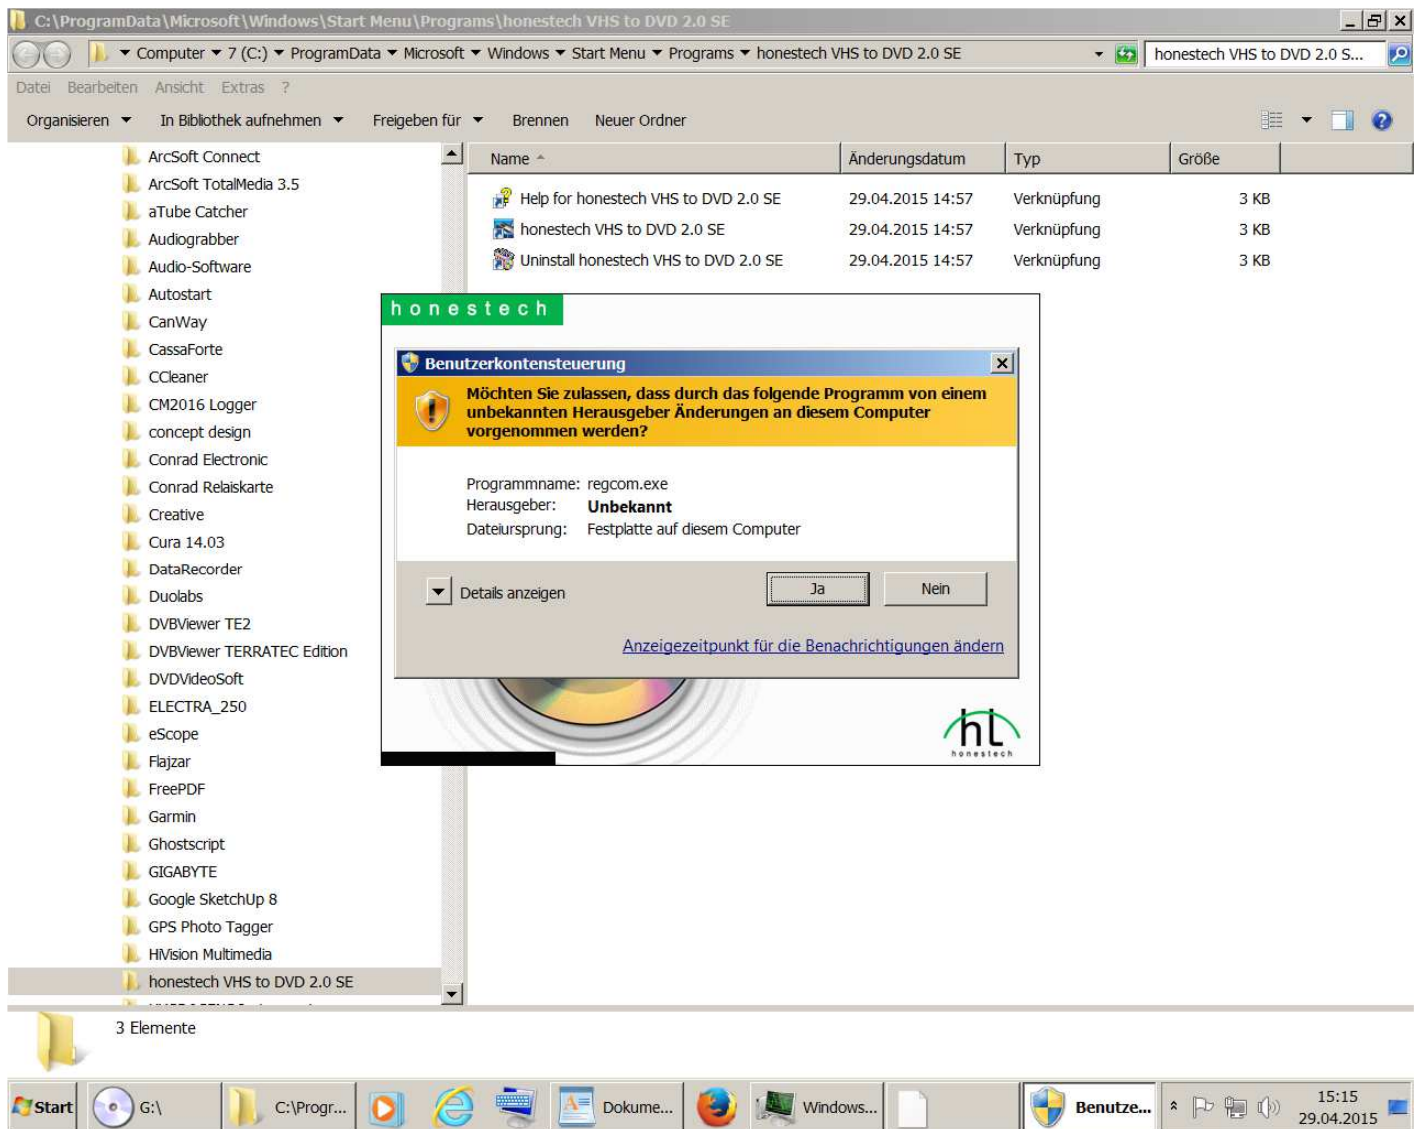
C:\ProgramData\Microsoft\Windows\Start Menu\Programs\honestech VHS to DVD 2.0 SE

Computer ▸ 7 (C:) ▸ ProgramData ▸ Microsoft ▸ Windows ▸ Start Menu ▸ Programs ▸ honestech VHS to DVD 2.0 SE

honestech VHS to DVD 2.0 S...

Datei Bearbeiten Ansicht Extras ?

Organisieren ▾ In Bibliothek aufnehmen ▾ Freigeben für ▾ Brennen Neuer Ordner

ArcSoft Connect
ArcSoft TotalMedia 3.5
aTube Catcher
Audiograbber
Audio-Software
Autostart
CanWay
CassaForte
CCleaner
CM2016 Logger
concept design
Conrad Electronic
Conrad Relaiskarte
Creative
Cura 14.03
DataRecorder
Duolabs
DVBViewer TE2
DVBViewer TERRATEC Edition
DVDVideoSoft
ELECTRA_250
eScope
Flajzar
FreePDF
Garmin
Ghostscript
GIGABYTE
Google SketchUp 8
GPS Photo Tagger
HiVision Multimedia
honestech VHS to DVD 2.0 SE

| Name | Änderungsdatum | Typ | Größe |
|---|---|---|---|
| Help for honestech VHS to DVD 2.0 SE | 29.04.2015 14:57 | Verknüpfung | 3 KB |
| honestech VHS to DVD 2.0 SE | 29.04.2015 14:57 | Verknüpfung | 3 KB |
| Uninstall honestech VHS to DVD 2.0 SE | 29.04.2015 14:57 | Verknüpfung | 3 KB |

honestech

Benutzerkontensteuerung

Möchten Sie zulassen, dass durch das folgende Programm von einem unbekannten Herausgeber Änderungen an diesem Computer vorgenommen werden?

Programmname: regcom.exe
Herausgeber: Unbekannt
Dateiursprung: Festplatte auf diesem Computer

Details anzeigen

Ja

Nein

Anzeigezeitpunkt für die Benachrichtigungen ändern

honestech

3 Elemente

Start G:\ C:\Progr... Dokume... Windows... Benutze... 15:15 29.04.2015